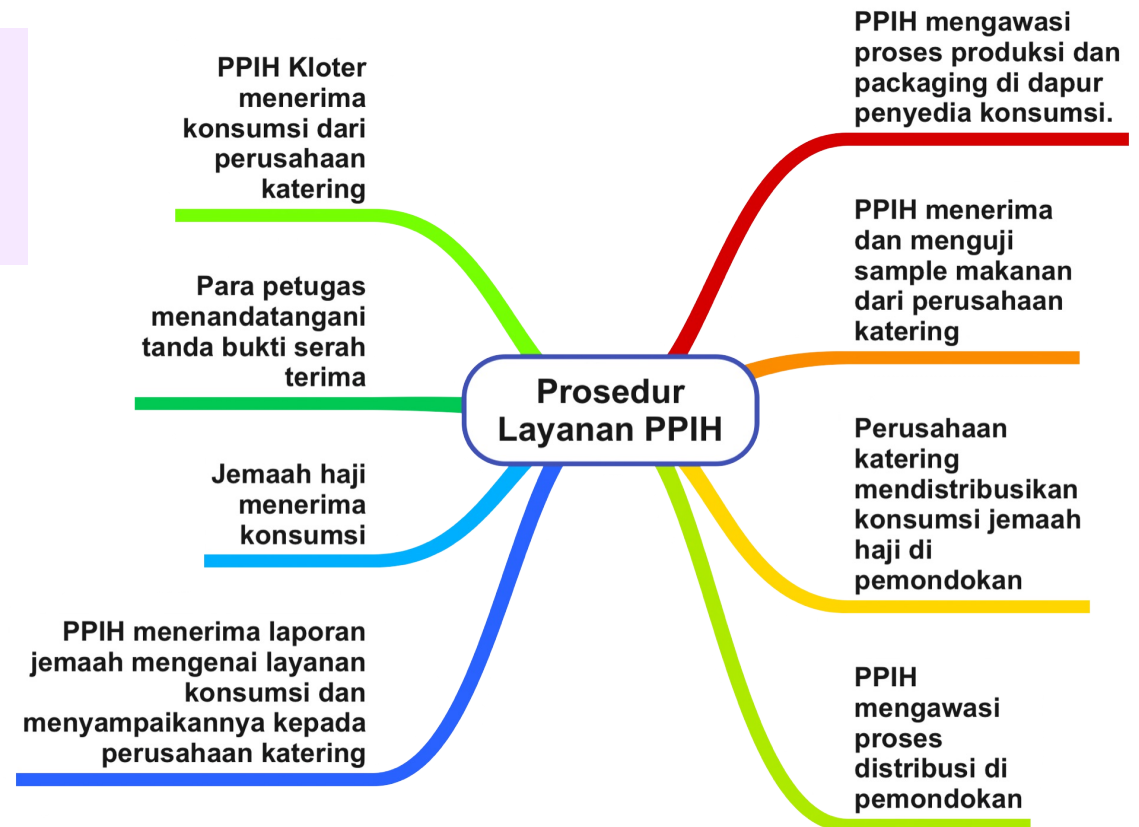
Prosedur Layanan PPIH

PPIH mengawasi proses produksi dan packaging di dapur penyedia konsumsi.

PPIH menerima dan menguji sample makanan dari perusahaan katering

Perusahaan katering mendistribusikan konsumsi jemaah haji di pemondokan

PPIH mengawasi proses distribusi di pemondokan

PPIH Kloter menerima konsumsi dari perusahaan katering

Para petugas menandatangani tanda bukti serah terima

Jemaah haji menerima konsumsi

PPIH menerima laporan jemaah mengenai layanan konsumsi dan menyampaikannya kepada perusahaan katering